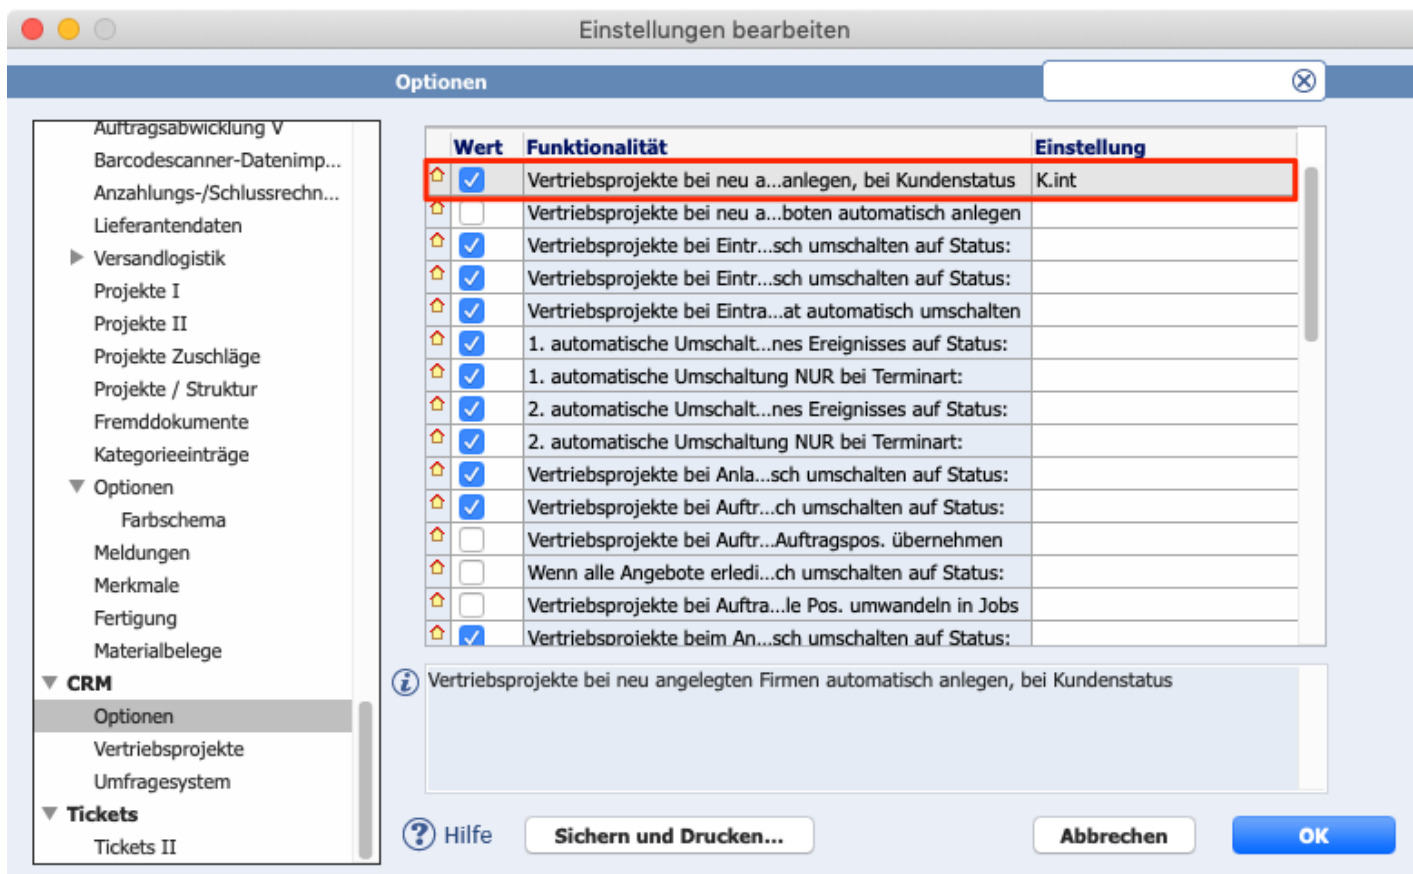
Einstellungen bearbeiten

Optionen

Auftragsabwicklung V
Barcodescanner-Datenimp...
Anzahlungs-/Schlussrechn...
Lieferantendaten
Versandlogistik
Projekte I
Projekte II
Projekte Zuschläge
Projekte / Struktur
Fremddokumente
Kategorieeinträge
Optionen
Farbschema
Meldungen
Merkmale
Fertigung
Materialbelege
CRM
Optionen
Vertriebsprojekte
Umfragesystem
Tickets
Tickets II

| Wert | Funktionalität | Einstellung |
|---|---|---|
| ☑ | Vertriebsprojekte bei neu a...anlegen, bei Kundenstatus | K.int |
| ☐ | Vertriebsprojekte bei neu a...boten automatisch anlegen | |
| ☑ | Vertriebsprojekte bei Eintr...sch umschalten auf Status: | |
| ☑ | Vertriebsprojekte bei Eintr...sch umschalten auf Status: | |
| ☑ | Vertriebsprojekte bei Eintra...at automatisch umschalten | |
| ☑ | 1. automatische Umschalt...nes Ereignisses auf Status: | |
| ☑ | 1. automatische Umschaltung NUR bei Terminart: | |
| ☑ | 2. automatische Umschalt...nes Ereignisses auf Status: | |
| ☑ | 2. automatische Umschaltung NUR bei Terminart: | |
| ☑ | Vertriebsprojekte bei Anla...sch umschalten auf Status: | |
| ☑ | Vertriebsprojekte bei Auftr...ch umschalten auf Status: | |
| ☐ | Vertriebsprojekte bei Auftr...Auftragspos. übernehmen | |
| ☐ | Wenn alle Angebote erledi...ch umschalten auf Status: | |
| ☐ | Vertriebsprojekte bei Auftra...le Pos. umwandeln in Jobs | |
| ☑ | Vertriebsprojekte beim An...sch umschalten auf Status: | |

Vertriebsprojekte bei neu angelegten Firmen automatisch anlegen, bei Kundenstatus

Hilfe
Sichern und Drucken...
Abbrechen
OK